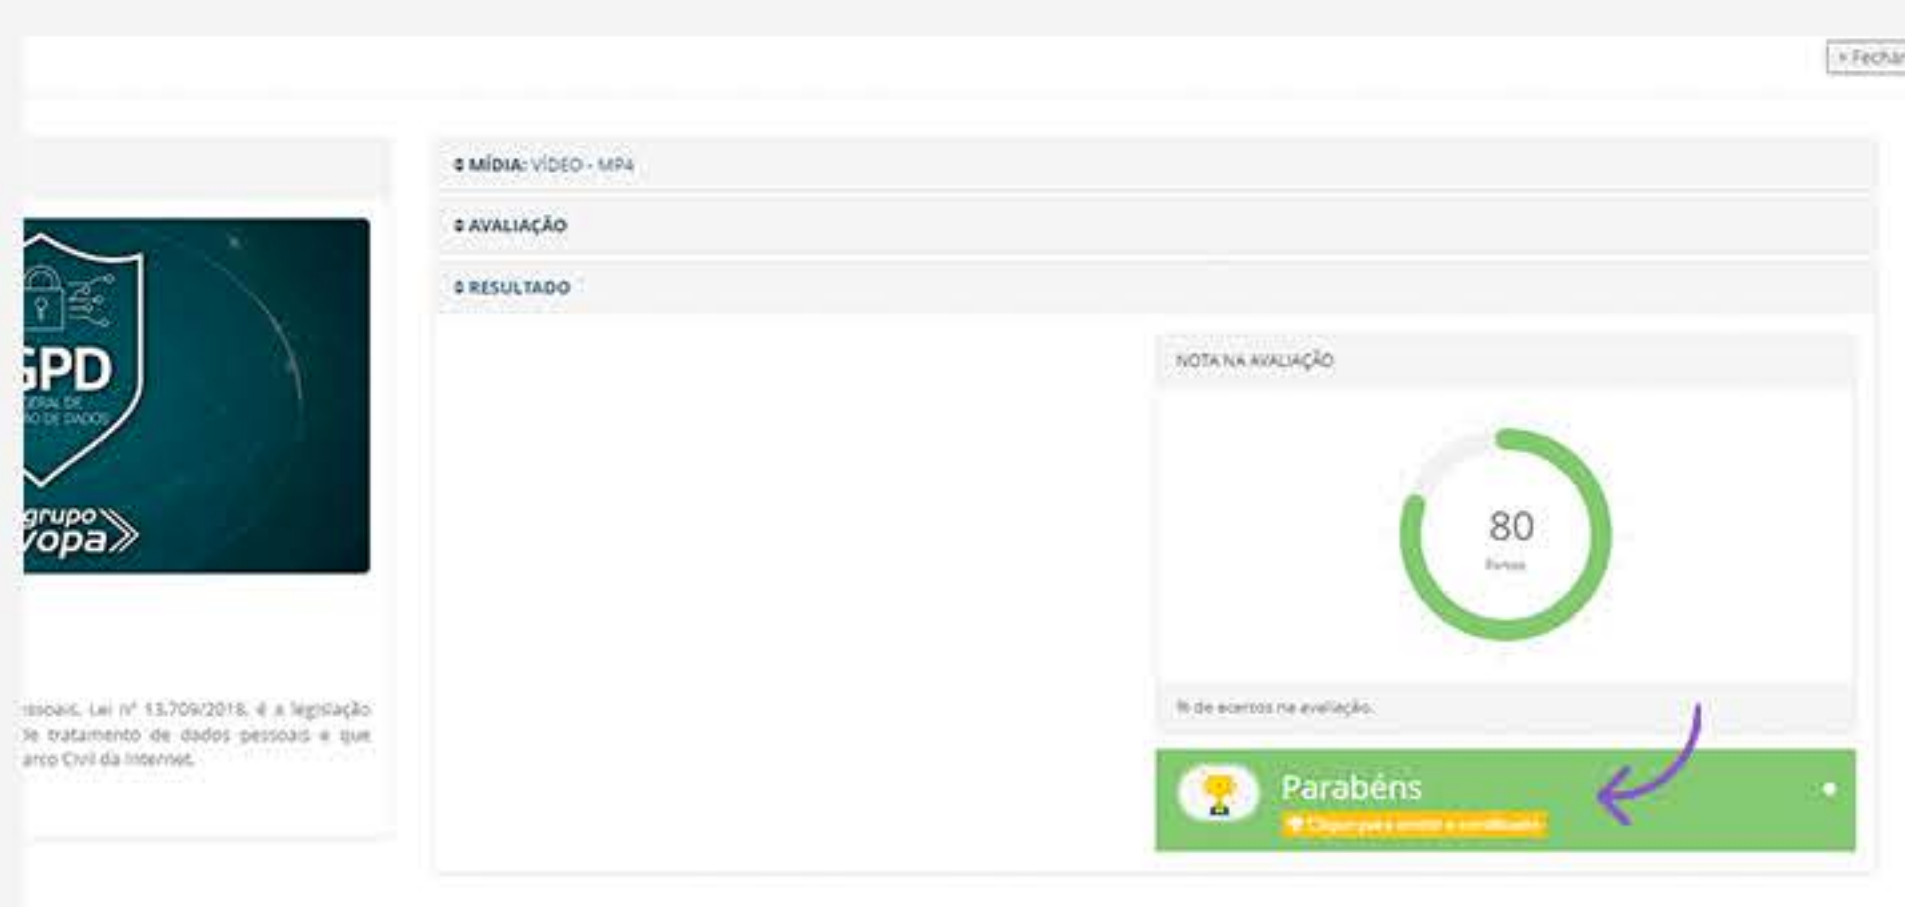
× Fechar

MÍDIA: VÍDEO - MP4

AVALIAÇÃO

RESULTADO

GPD
ERAL DE
O DE DADOS

grupo
vopa

ssoais, Lei Nº 13.709/2018, é a legislação de tratamento de dados pessoais e que arco Civil da Internet.

NOTA NA AVALIAÇÃO

80
Pontos

% de acertos na avaliação.

Parabéns
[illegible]